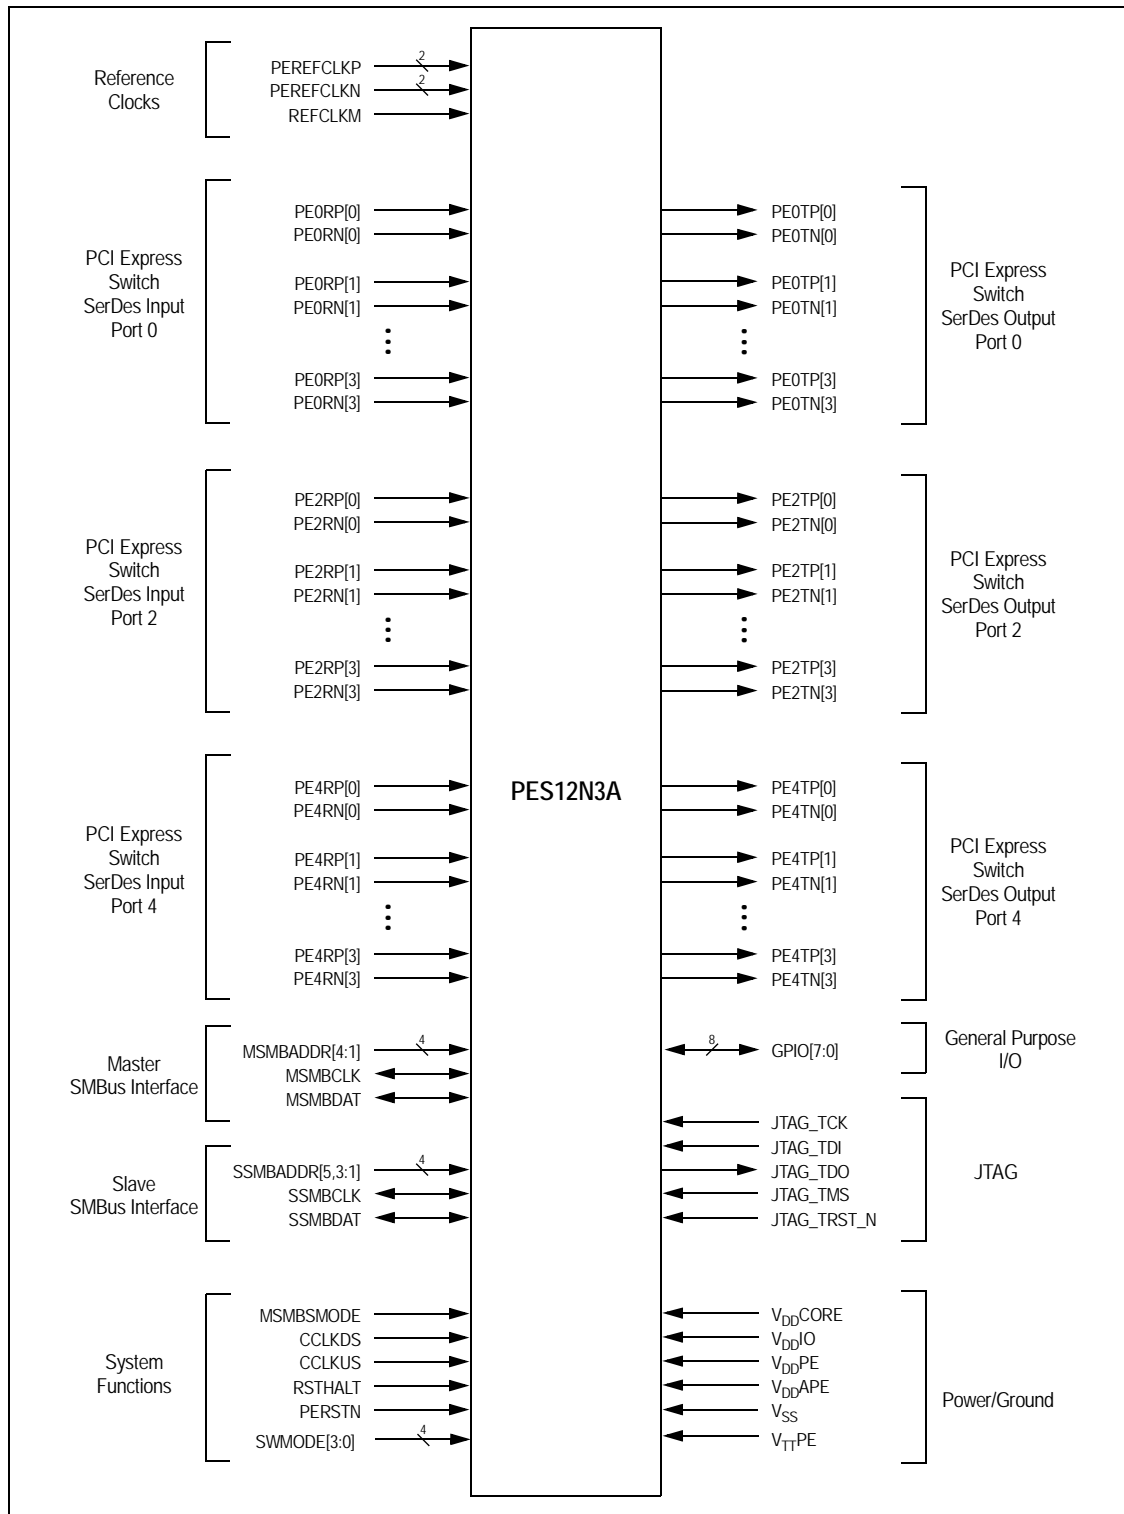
Reference Clocks

PEREFCLKP 2
PEREFCLKN 2
REFCLKM

PCI Express Switch SerDes Input Port 0

PE0RP[0]
PE0RN[0]
PE0RP[1]
PE0RN[1]
⋮
PE0RP[3]
PE0RN[3]

PE0TP[0]
PE0TN[0]
PE0TP[1]
PE0TN[1]
⋮
PE0TP[3]
PE0TN[3]

PCI Express Switch SerDes Output Port 0

PCI Express Switch SerDes Input Port 2

PE2RP[0]
PE2RN[0]
PE2RP[1]
PE2RN[1]
⋮
PE2RP[3]
PE2RN[3]

PE2TP[0]
PE2TN[0]
PE2TP[1]
PE2TN[1]
⋮
PE2TP[3]
PE2TN[3]

PCI Express Switch SerDes Output Port 2

PES12N3A

PCI Express Switch SerDes Input Port 4

PE4RP[0]
PE4RN[0]
PE4RP[1]
PE4RN[1]
⋮
PE4RP[3]
PE4RN[3]

PE4TP[0]
PE4TN[0]
PE4TP[1]
PE4TN[1]
⋮
PE4TP[3]
PE4TN[3]

PCI Express Switch SerDes Output Port 4

Master SMBus Interface

MSMBADDR[4:1] 4
MSMBCLK
MSMBDAT

8 GPIO[7:0]

General Purpose I/O

JTAG_TCK
JTAG_TDI
JTAG_TDO
JTAG_TMS
JTAG_TRST_N

JTAG

Slave SMBus Interface

SSMBADDR[5,3:1] 4
SSMBCLK
SSMBDAT

System Functions

MSMBSMODE
CCLKDS
CCLKUS
RSTHALT
PERSTN
SWMODE[3:0] 4

$V_{DD}$CORE
$V_{DD}$IO
$V_{DD}$PE
$V_{DD}$APE
$V_{SS}$
$V_{TT}$PE

Power/Ground